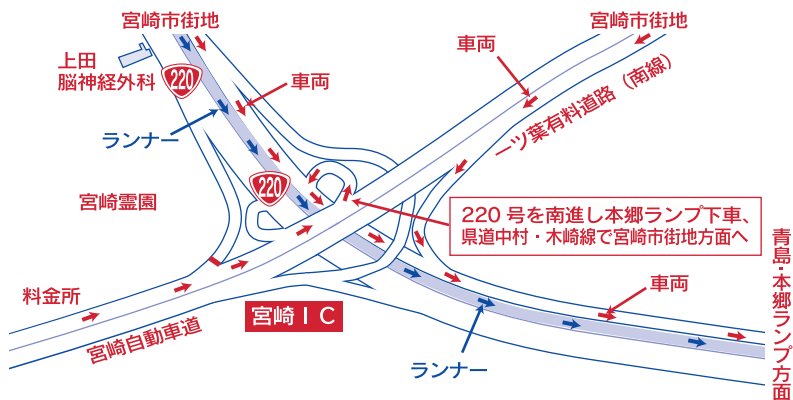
宮崎市街地

宮崎市街地

上田
脳神経外科

220

車両

車両

一ツ葉有料道路（南線）

ランナー

220

宮崎霊園

220 号を南進し本郷ランプ下車、
県道中村・木崎線で宮崎市街地方面へ

青島・本郷ランプ方面

料金所

宮崎ＩＣ

車両

宮崎自動車道

ランナー